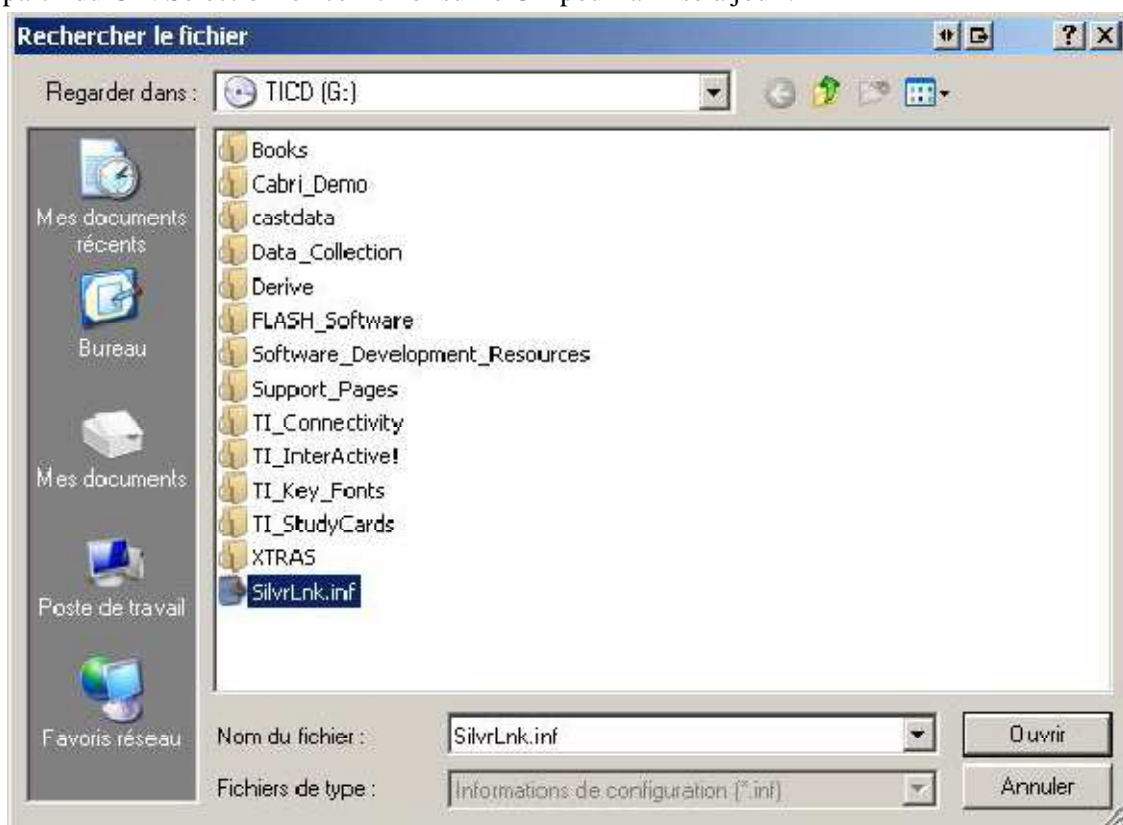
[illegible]

Rechercher le fichier

Regarder dans : TICD (G:)

Books
Cabri_Demo
castdata
Data_Collection
Derive
FLASH_Software
Software_Development_Resources
Support_Pages
TI_Connectivity
TI_InterActive!
TI_Key_Fonts
TI_StudyCards
XTRAS
SilvrLnk.inf

Mes documents récents
Bureau
Mes documents
Poste de travail
Favoris réseau

Nom du fichier : SilvrLnk.inf
Fichiers de type : Informations de configuration (*.inf)

Ouvrir
Annuler